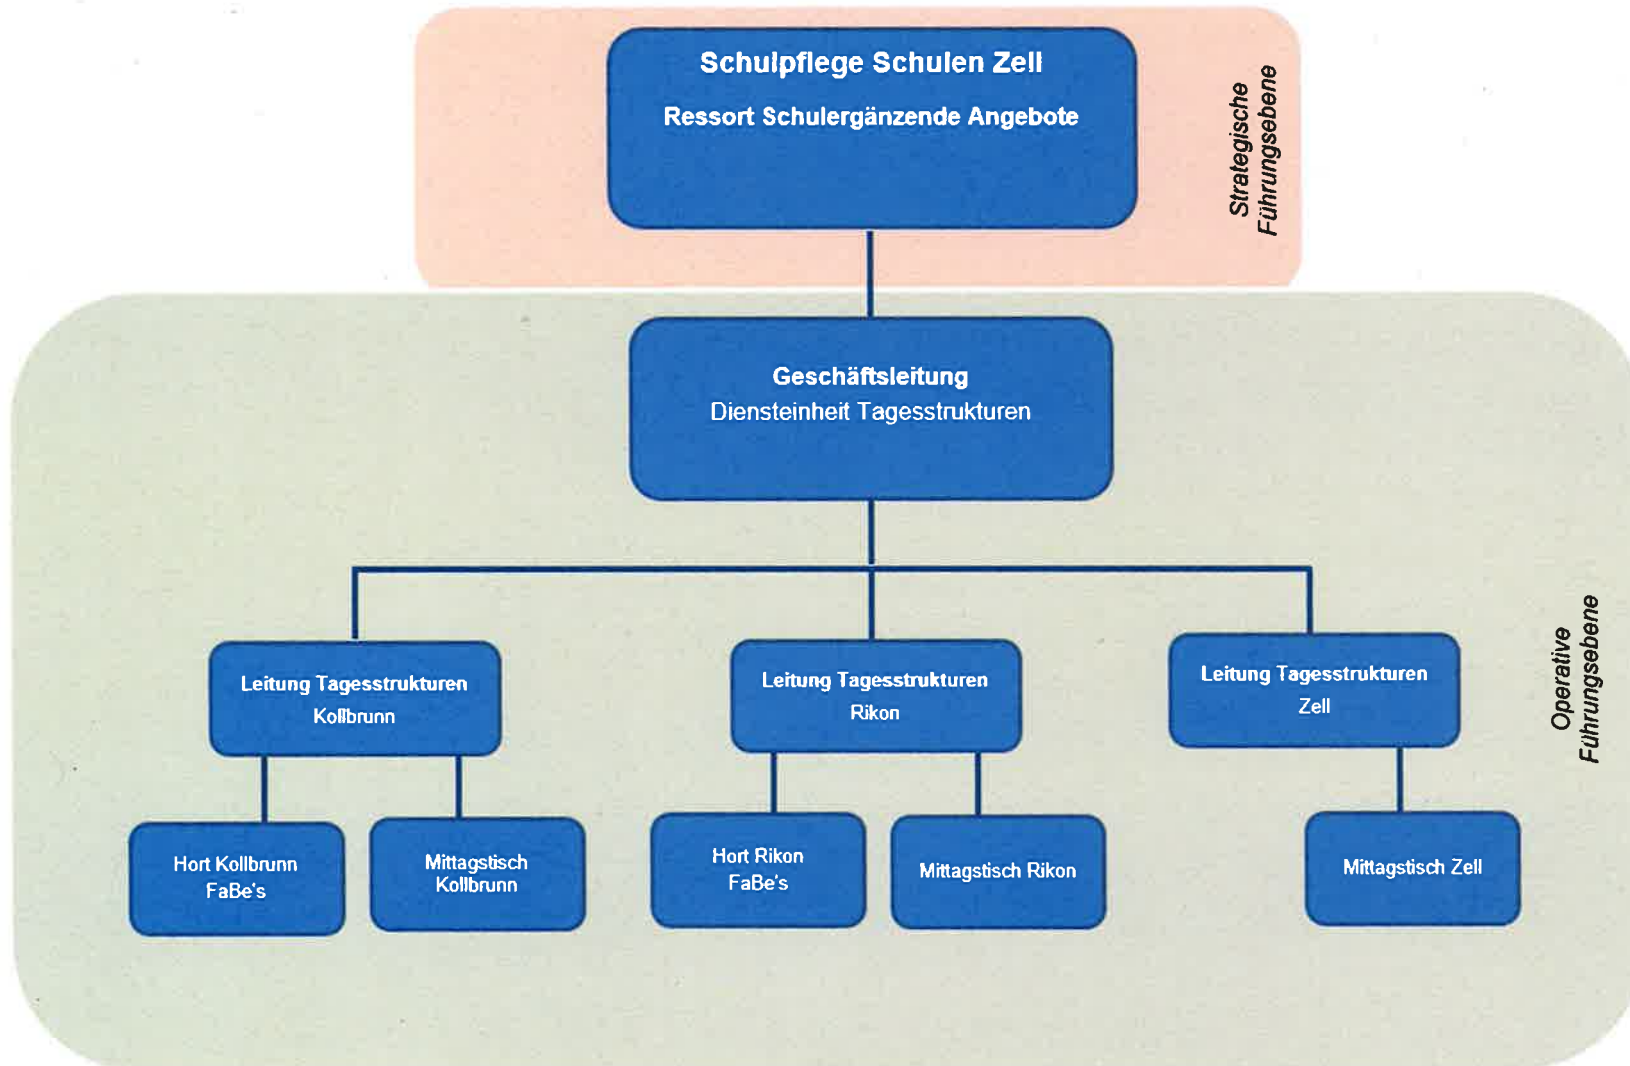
Schulpflege Schulen Zell
Ressort Schulergänzende Angebote

Strategische Führungsebene

Geschäftsleitung
Diensteinheit Tagesstrukturen

Leitung Tagesstrukturen
Kollbrunn

Leitung Tagesstrukturen
Rikon

Leitung Tagesstrukturen
Zell

Operative Führungsebene

Hort Kollbrunn
FaBe's

Mittagstisch
Kollbrunn

Hort Rikon
FaBe's

Mittagstisch Rikon

Mittagstisch Zell